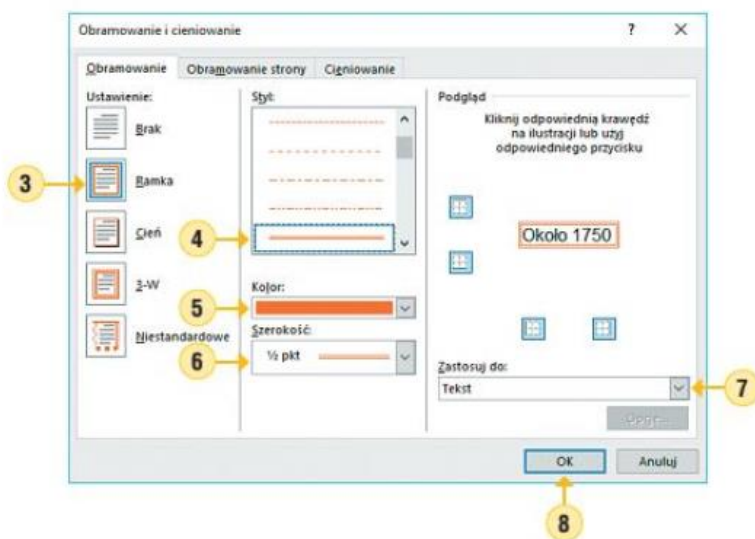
Obramowanie i cieniowanie
?
X
Obramowanie
Obramowanie strony
Cieniowanie
Ustawienie:
Brak
Ramka
Cień
3-W
Niestandardowe
Styl:
Kolor:
Szerokość:
½ pkt
Podgląd
Kliknij odpowiednią krawędź na ilustracji lub użyj odpowiedniego przycisku
Około 1750
Zastosuj do:
Tekst
Opcje...
OK
Anuluj
3
4
5
6
7
8